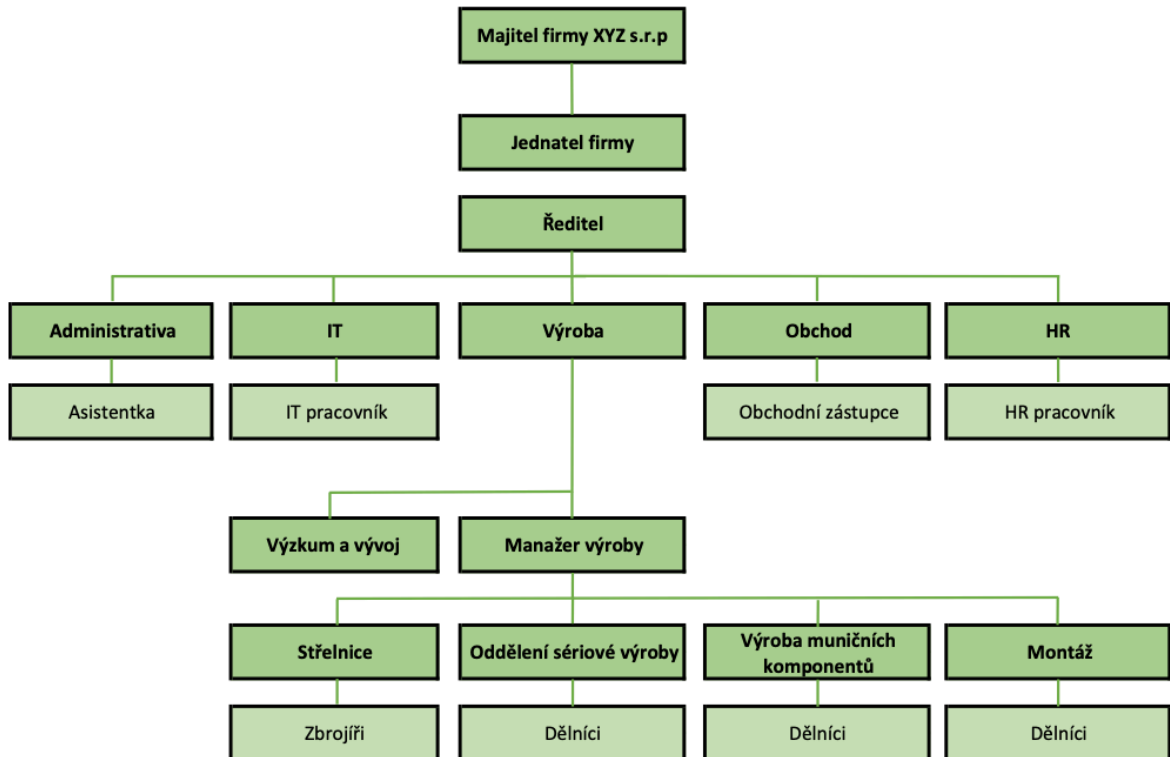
Majitel firmy XYZ s.r.p

Jednatel firmy

Ředitel

Administrativa

IT

Výroba

Obchod

HR

Asistentka

IT pracovník

Obchodní zástupce

HR pracovník

Výzkum a vývoj

Manažer výroby

Střelnice

Oddělení sériové výroby

Výroba muničních komponentů

Montáž

Zbrojíři

Dělníci

Dělníci

Dělníci